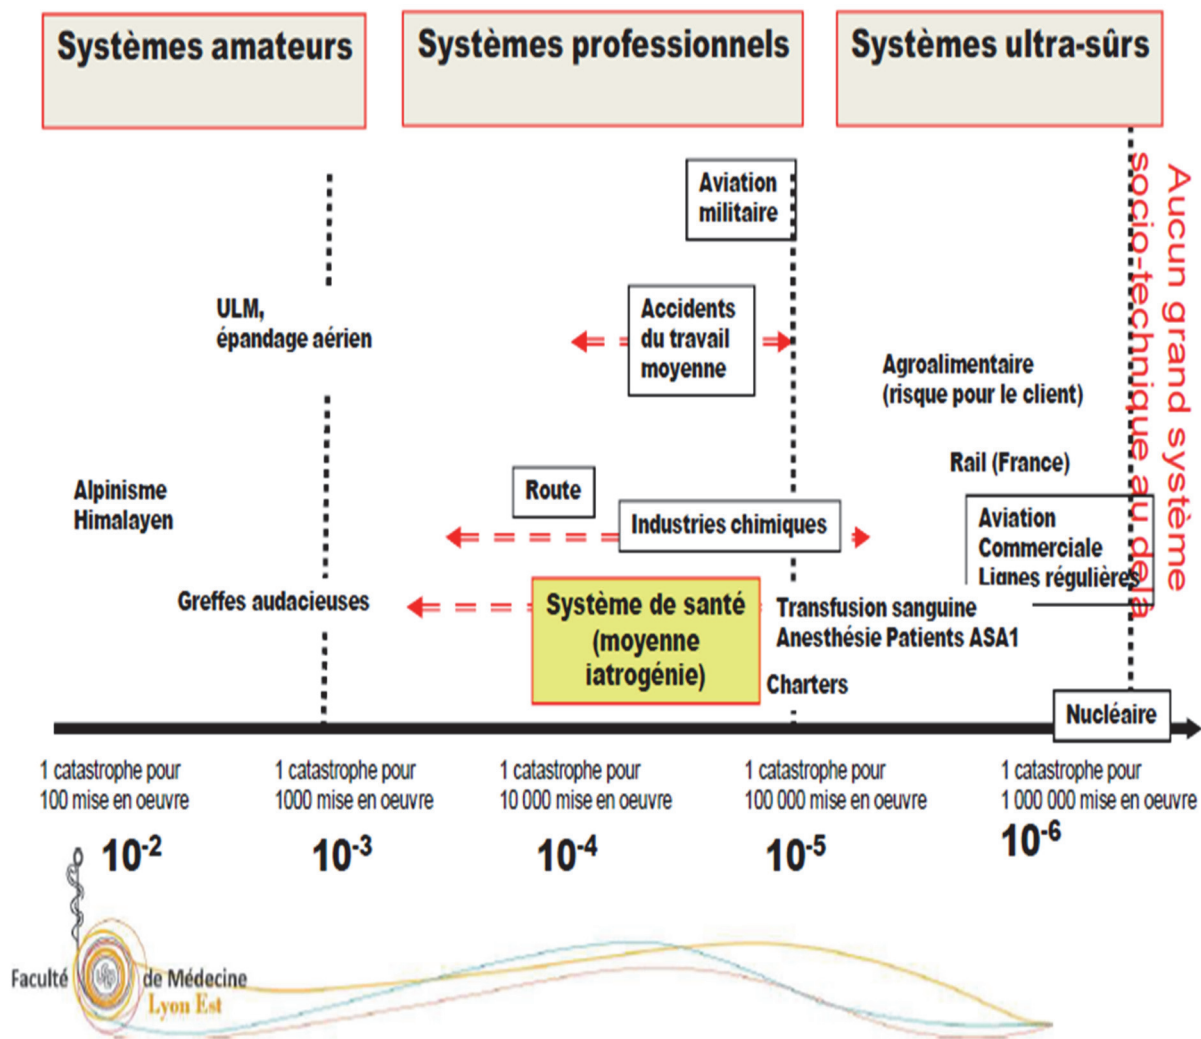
Systèmes amateurs

Systèmes professionnels

Systèmes ultra-sûrs

Aucun grand système socio-technique au delà

Aviation militaire

ULM, épandage aérien

Accidents du travail moyenne

Agroalimentaire (risque pour le client)

Rail (France)

Alpinisme Himalayen

Route

Industries chimiques

Aviation Commerciale Lignes régulières

Greffes audacieuses

Système de santé (moyenne iatrogénie)

Transfusion sanguine
Anesthésie Patients ASA1

Charters

Nucléaire

1 catastrophe pour 100 mise en oeuvre
$10^{-2}$

1 catastrophe pour 1000 mise en oeuvre
$10^{-3}$

1 catastrophe pour 10 000 mise en oeuvre
$10^{-4}$

1 catastrophe pour 100 000 mise en oeuvre
$10^{-5}$

1 catastrophe pour 1 000 000 mise en oeuvre
$10^{-6}$

Faculté de Médecine Lyon Est